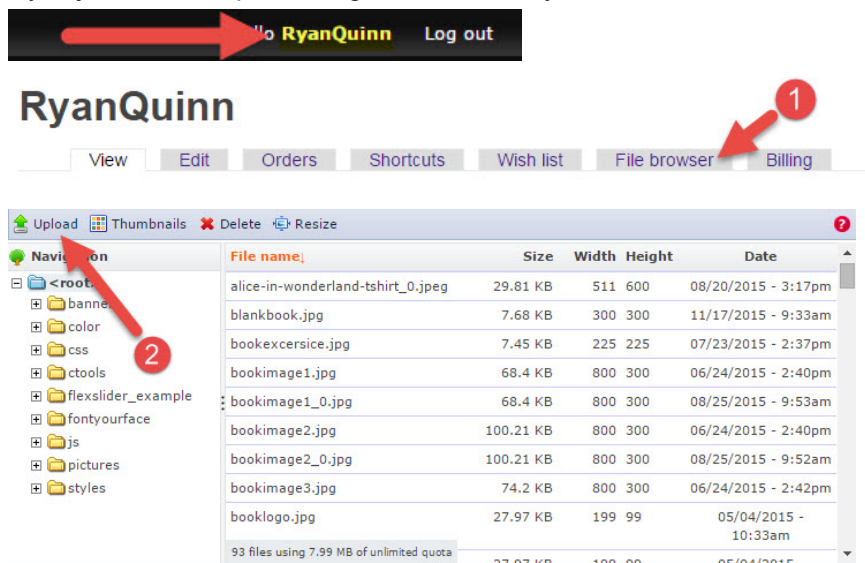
llo RyanQuinn Log out

RyanQuinn

1

View Edit Orders Shortcuts Wish list File browser Billing

Upload Thumbnails Delete Resize ?

Navi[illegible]ion

<root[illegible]
banne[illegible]
color
css
ctools
flexslider_example
fontyourface
js
pictures
styles

2

| File name | Size | Width | Height | Date |
|---|---|---|---|---|
| alice-in-wonderland-tshirt_0.jpeg | 29.81 KB | 511 | 600 | 08/20/2015 - 3:17pm |
| blankbook.jpg | 7.68 KB | 300 | 300 | 11/17/2015 - 9:33am |
| bookexcersice.jpg | 7.45 KB | 225 | 225 | 07/23/2015 - 2:37pm |
| bookimage1.jpg | 68.4 KB | 800 | 300 | 06/24/2015 - 2:40pm |
| bookimage1_0.jpg | 68.4 KB | 800 | 300 | 08/25/2015 - 9:53am |
| bookimage2.jpg | 100.21 KB | 800 | 300 | 06/24/2015 - 2:40pm |
| bookimage2_0.jpg | 100.21 KB | 800 | 300 | 08/25/2015 - 9:52am |
| bookimage3.jpg | 74.2 KB | 800 | 300 | 06/24/2015 - 2:42pm |
| booklogo.jpg | 27.97 KB | 199 | 99 | 05/04/2015 - 10:33am |

93 files using 7.99 MB of unlimited quota